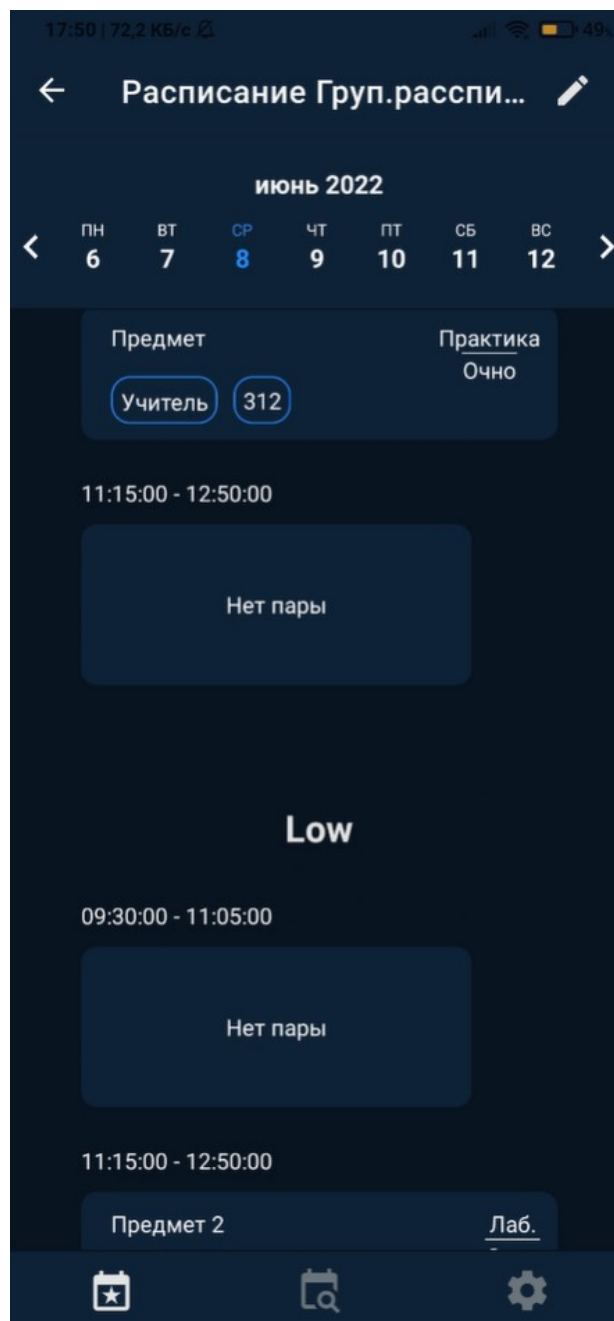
17:50 | 72,2 КБ/с 49

← Расписание Груп.расспи...

июнь 2022

| ПН | ВТ | СР | ЧТ | ПТ | СБ | ВС |
|---|---|---|---|---|---|---|
| 6 | 7 | 8 | 9 | 10 | 11 | 12 |

Предмет
Практика
Очно
Учитель 312

11:15:00 - 12:50:00

Нет пары

Low

09:30:00 - 11:05:00

Нет пары

11:15:00 - 12:50:00

Предмет 2
Лаб.